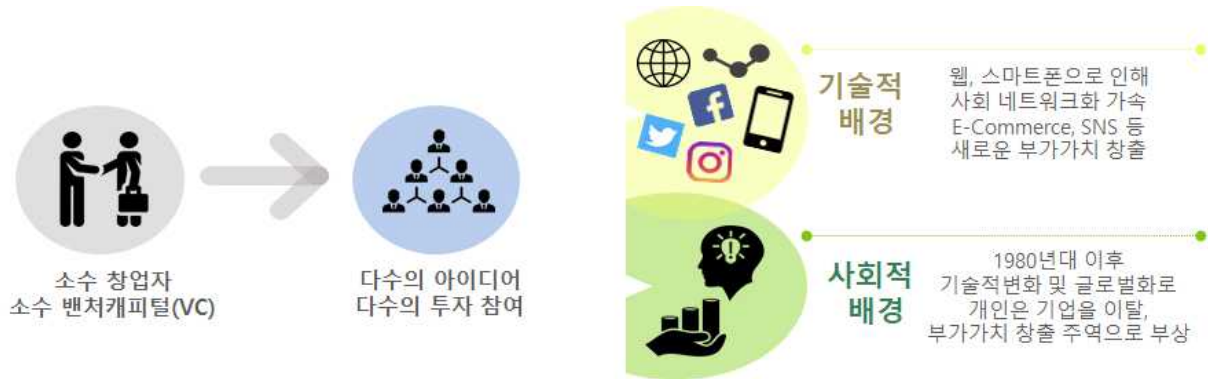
소수 창업자
소수 밴처캐피털(VC)

다수의 아이디어
다수의 투자 참여

기술적
배경

웹, 스마트폰으로 인해
사회 네트워크화 가속
E-Commerce, SNS 등
새로운 부가가치 창출

사회적
배경

1980년대 이후
기술적변화 및 글로벌화로
개인은 기업을 이탈,
부가가치 창출 주역으로 부상